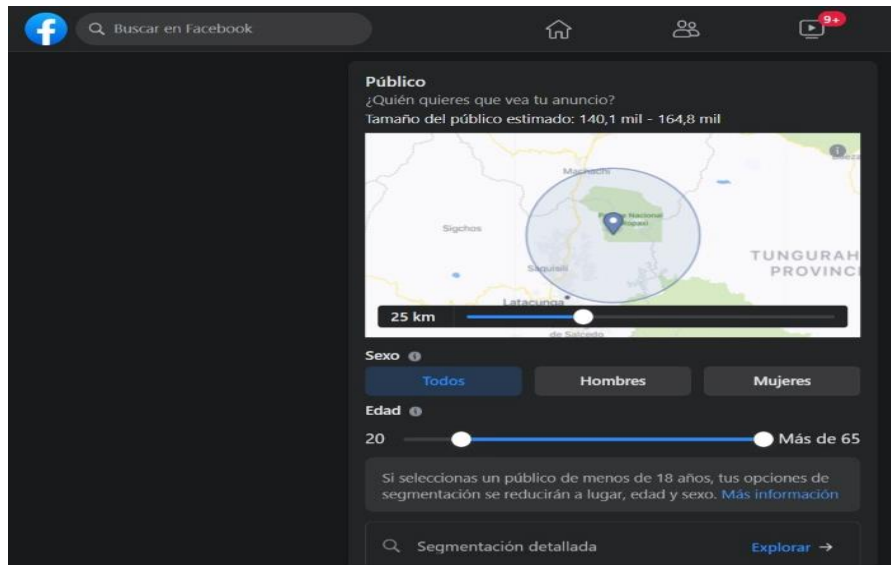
Buscar en Facebook

9+

Público
¿Quién quieres que vea tu anuncio?
Tamaño del público estimado: 140,1 mil - 164,8 mil

Machachi
Parque Nacional Cotopaxi
Sigchos
Saquisilí
Latacunga
de Salcedo
TUNGURAH PROVINC

25 km

Sexo
Todos
Hombres
Mujeres

Edad
20
Más de 65

Si seleccionas un público de menos de 18 años, tus opciones de segmentación se reducirán a lugar, edad y sexo. Más información

Segmentación detallada
Explorar →